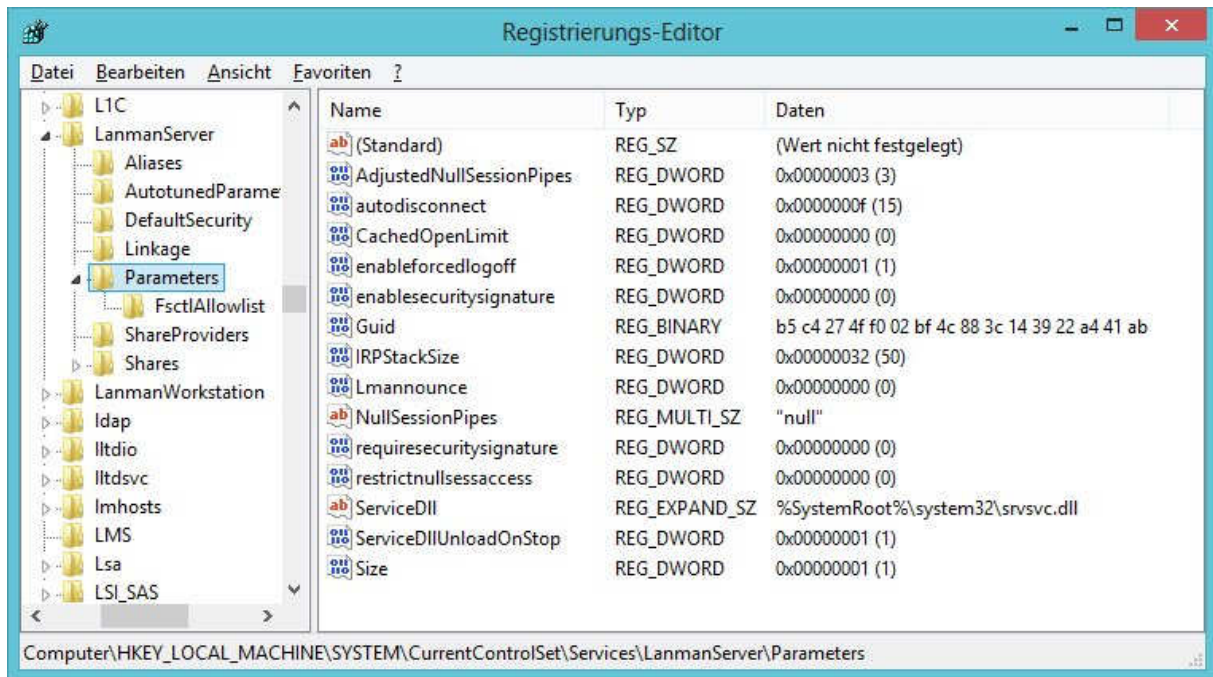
Registrierungs-Editor

Datei Bearbeiten Ansicht Favoriten ?

L1C
LanmanServer
Aliases
AutotunedParame
DefaultSecurity
Linkage
Parameters
FsctlAllowlist
ShareProviders
Shares
LanmanWorkstation
ldap
lltdio
lltdsvc
lmhosts
LMS
Lsa
LSI_SAS

| Name | Typ | Daten |
|---|---|---|
| (Standard) | REG_SZ | (Wert nicht festgelegt) |
| AdjustedNullSessionPipes | REG_DWORD | 0x00000003 (3) |
| autodisconnect | REG_DWORD | 0x0000000f (15) |
| CachedOpenLimit | REG_DWORD | 0x00000000 (0) |
| enableforcedlogoff | REG_DWORD | 0x00000001 (1) |
| enablesecuritysignature | REG_DWORD | 0x00000000 (0) |
| Guid | REG_BINARY | b5 c4 27 4f f0 02 bf 4c 88 3c 14 39 22 a4 41 ab |
| IRPStackSize | REG_DWORD | 0x00000032 (50) |
| Lmannounce | REG_DWORD | 0x00000000 (0) |
| NullSessionPipes | REG_MULTI_SZ | "null" |
| requiresecuritysignature | REG_DWORD | 0x00000000 (0) |
| restrictnullsessaccess | REG_DWORD | 0x00000000 (0) |
| ServiceDll | REG_EXPAND_SZ | %SystemRoot%\system32\srvsvc.dll |
| ServiceDllUnloadOnStop | REG_DWORD | 0x00000001 (1) |
| Size | REG_DWORD | 0x00000001 (1) |

Computer\HKEY_LOCAL_MACHINE\SYSTEM\CurrentControlSet\Services\LanmanServer\Parameters